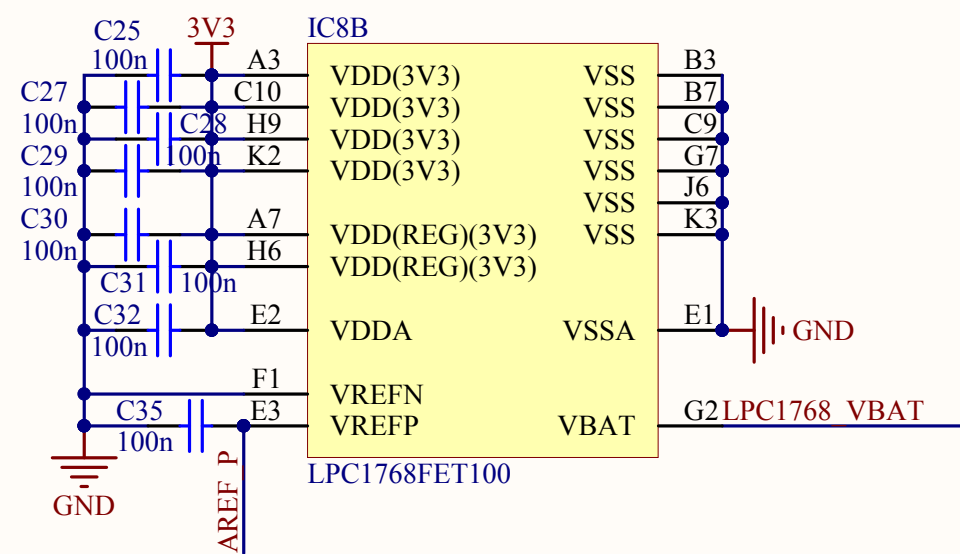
C25
100n
3V3
IC8B
A3
C10
H9
K2
A7
H6
E2
F1
E3
C27
100n
C28
100n
C29
100n
C30
100n
C31
100n
C32
100n
C35
100n
GND
AREF_P
VDD(3V3)
VDD(3V3)
VDD(3V3)
VDD(3V3)
VDD(REG)(3V3)
VDD(REG)(3V3)
VDDA
VREFN
VREFP
VSS
VSS
VSS
VSS
VSS
VSS
VSSA
VBAT
B3
B7
C9
G7
J6
K3
E1
GND
G2
LPC1768_VBAT
LPC1768FET100